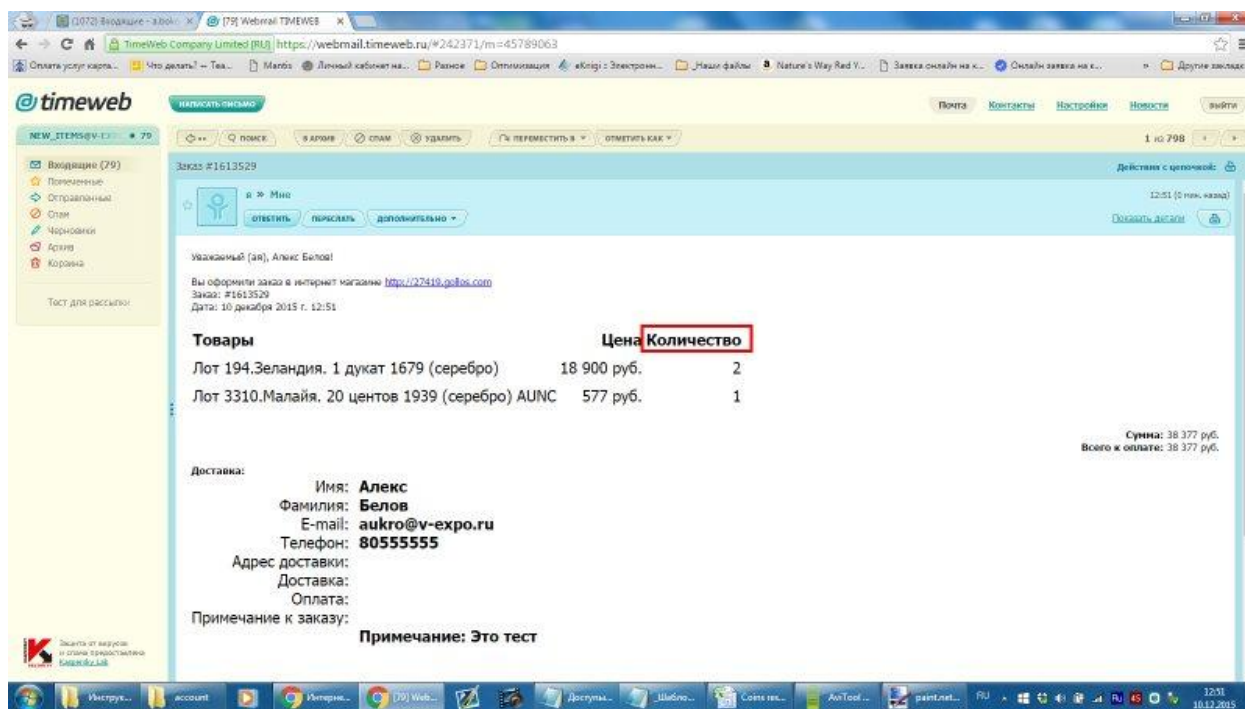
(1072) Входящие - a.bok × [79] Webmail TIMEWEB ×

TimeWeb Company Limited [RU] https://webmail.timeweb.ru/#242371/m=45789063

Оплата услуг карта... Что делать? – Тел... Mantis Личный кабинет на... Разное Оптимизация eKnigi : Электрон... Наши файлы Nature's Way Red Y... Заявка онлайн на к... Онлайн заявка на к... » Другие закладки

@timeweb

НАПИСАТЬ ПИСЬМО

Почта Контакты Настройки Новости ВЫЙТИ

NEW_ITEMS@V-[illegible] 79

ПОИСК В АРХИВ СПАМ УДАЛИТЬ ПЕРЕМЕСТИТЬ В ОТМЕТИТЬ КАК

1 из 798

Входящие (79)
Помеченные
Отправленные
Спам
Черновики
Архив
Корзина

Тест для рассылки

Заказ #1613529

Действия с цепочкой:

я » Мне

ОТВЕТИТЬ ПЕРЕСЛАТЬ ДОПОЛНИТЕЛЬНО

12:51 (0 мин. назад)

Показать детали

Уважаемый (ая), Алекс Белов!

Вы оформили заказ в интернет магазине http://27419.gollos.com
Заказ: #1613529
Дата: 10 декабря 2015 г. 12:51

| Товары | Цена | Количество |
|---|---|---|
| Лот 194.Зеландия. 1 дукат 1679 (серебро) | 18 900 руб. | 2 |
| Лот 3310.Малайя. 20 центов 1939 (серебро) AUNC | 577 руб. | 1 |

Сумма: 38 377 руб.
Всего к оплате: 38 377 руб.

Доставка:

Имя: Алекс
Фамилия: Белов
E-mail: aukro@v-expo.ru
Телефон: 80555555
Адрес доставки:
Доставка:
Оплата:
Примечание к заказу:

Примечание: Это тест

Защита от вирусов и спама предоставлена Kaspersky Lab

Инструк... account Интерне... [79] Web... Доступы... Шабло... Coins res... AvTool... paint.net... RU 12:51 10.12.2015